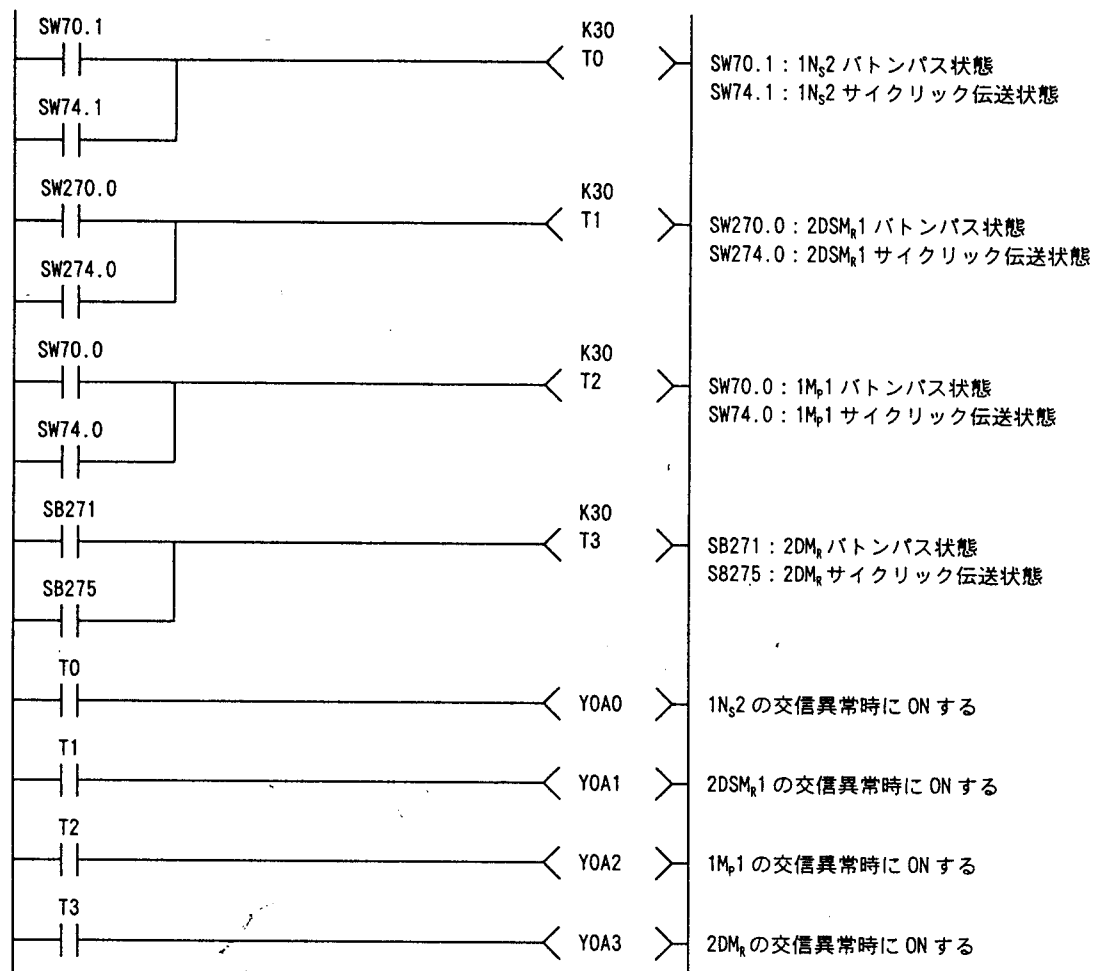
SW70.1
SW74.1
K30
T0
SW70.1 : $1N_S2$ バトンパス状態
SW74.1 : $1N_S2$ サイクリック伝送状態

SW270.0
SW274.0
K30
T1
SW270.0 : $2DSM_R1$ バトンパス状態
SW274.0 : $2DSM_R1$ サイクリック伝送状態

SW70.0
SW74.0
K30
T2
SW70.0 : $1M_P1$ バトンパス状態
SW74.0 : $1M_P1$ サイクリック伝送状態

SB271
SB275
K30
T3
SB271 : $2DM_R$ バトンパス状態
S8275 : $2DM_R$ サイクリック伝送状態

T0
YOA0
$1N_S2$ の交信異常時に ON する

T1
YOA1
$2DSM_R1$ の交信異常時に ON する

T2
YOA2
$1M_P1$ の交信異常時に ON する

T3
YOA3
$2DM_R$ の交信異常時に ON する